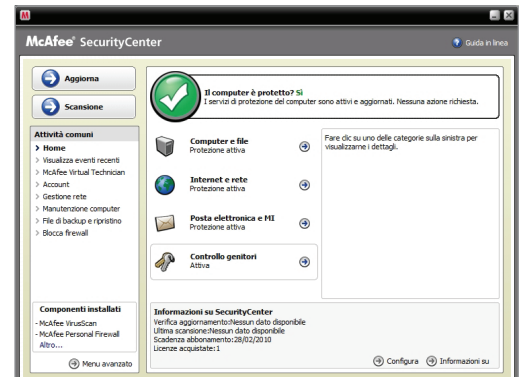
M

McAfee® SecurityCenter

Guida in linea

Aggiorna

Scansione

Il computer è protetto? Sì
I servizi di protezione del computer sono attivi e aggiornati. Nessuna azione richiesta.

Attività comuni
> Home
> Visualizza eventi recenti
> McAfee Virtual Technician
> Account
> Gestione rete
> Manutenzione computer
> File di backup e ripristino
> Blocca firewall

Computer e file
Protezione attiva

Internet e rete
Protezione attiva

Posta elettronica e MI
Protezione attiva

Controllo genitori
Attiva

Fare clic su uno delle categorie sulla sinistra per visualizzarne i dettagli.

Componenti installati
- McAfee VirusScan
- McAfee Personal Firewall
Altro...

Menu avanzato

Informazioni su SecurityCenter
Verifica aggiornamento:Nessun dato disponibile
Ultima scansione:Nessun dato disponibile
Scadenza abbonamento:28/02/2010
Licenze acquistate:1

Configura

Informazioni su